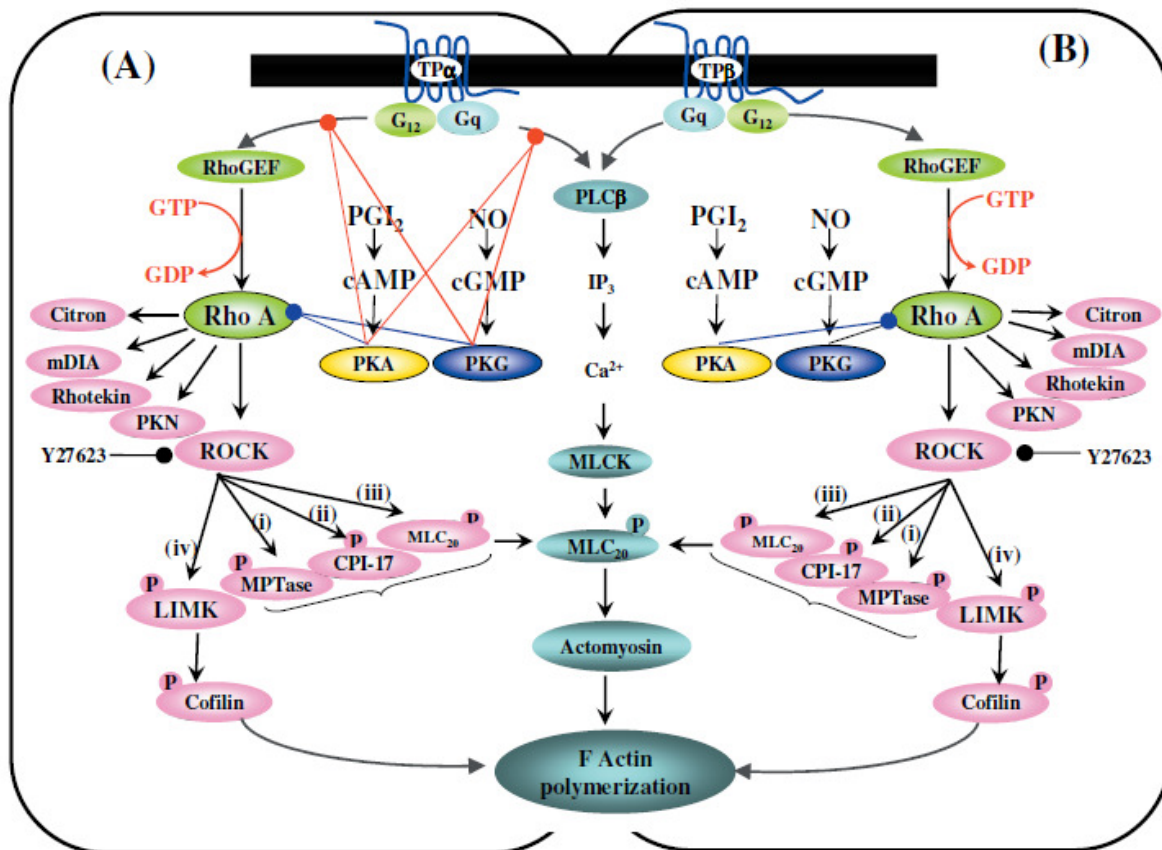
(A)

(B)

TPα

TPβ

$G_{12}$

Gq

Gq

$G_{12}$

RhoGEF

RhoGEF

GTP

GDP

GTP

GDP

$PGI_2$

NO

$PGI_2$

NO

cAMP

cGMP

cAMP

cGMP

PLCβ

$IP_3$

$Ca^{2+}$

Rho A

Rho A

Citron

mDIA

Rhotekin

PKN

PKA

PKG

PKA

PKG

Citron

mDIA

Rhotekin

PKN

ROCK

ROCK

Y27623

Y27623

MLCK

(iii)

(ii)

(i)

(iv)

P

$MLC_{20}$

P

CPI-17

P

MPTase

P

LIMK

P

$MLC_{20}$

(iii)

(ii)

(i)

(iv)

P

$MLC_{20}$

P

CPI-17

P

MPTase

P

LIMK

Actomyosin

P

Cofilin

P

Cofilin

F Actin polymerization